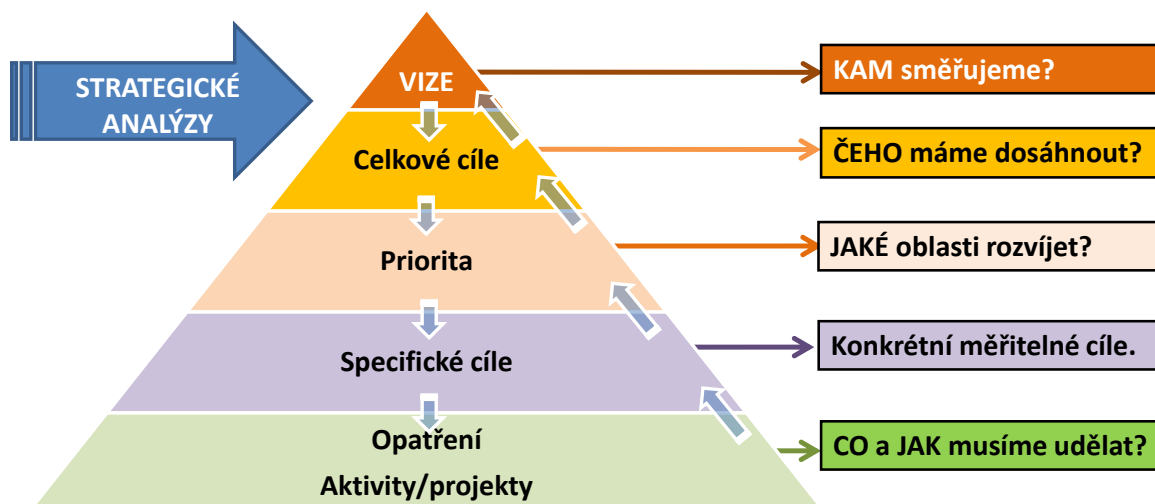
STRATEGICKÉ ANALÝZY

VIZE

Celkové cíle

Priorita

Specifické cíle

Opatření

Aktivity/projekty

KAM směřujeme?

ČEHO máme dosáhnout?

JAKÉ oblasti rozvíjet?

Konkrétní měřitelné cíle.

CO a JAK musíme udělat?